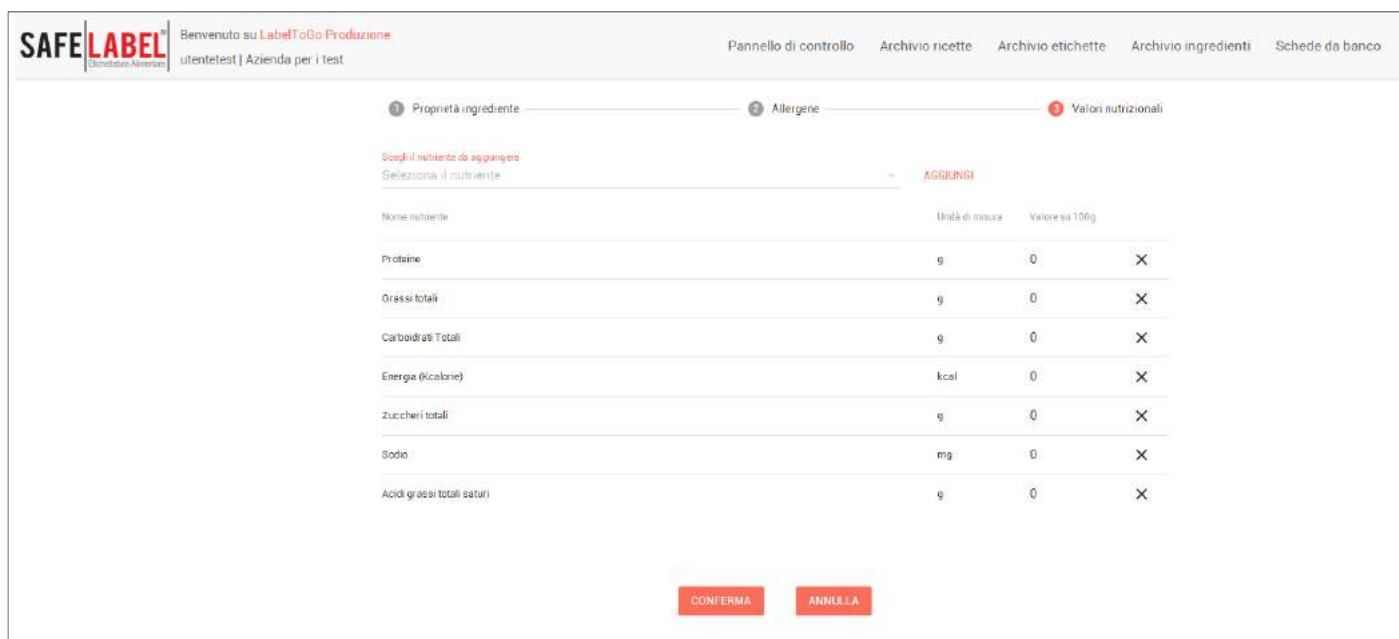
SAFE LABEL®
Etichettatura Alimentare

Benvenuto su LabelToGo Produzione
utentetest | Azienda per i test

Pannello di controllo Archivio ricette Archivio etichette Archivio ingredienti Schede da banco

1 Proprietà ingrediente
2 Allergene
3 Valori nutrizionali

Scegli il nutriente da aggiungere
Seleziona il nutriente
AGGIUNGI

| Nome nutriente | Unità di misura | Valore su 100g | |
|---|---|---|---|
| Proteine | g | 0 | ✕ |
| Grassi totali | g | 0 | ✕ |
| Carboidrati Totali | g | 0 | ✕ |
| Energia (Kcalorie) | kcal | 0 | ✕ |
| Zuccheri totali | g | 0 | ✕ |
| Sodio | mg | 0 | ✕ |
| Acidi grassi totali saturi | g | 0 | ✕ |

CONFERMA ANNULLA